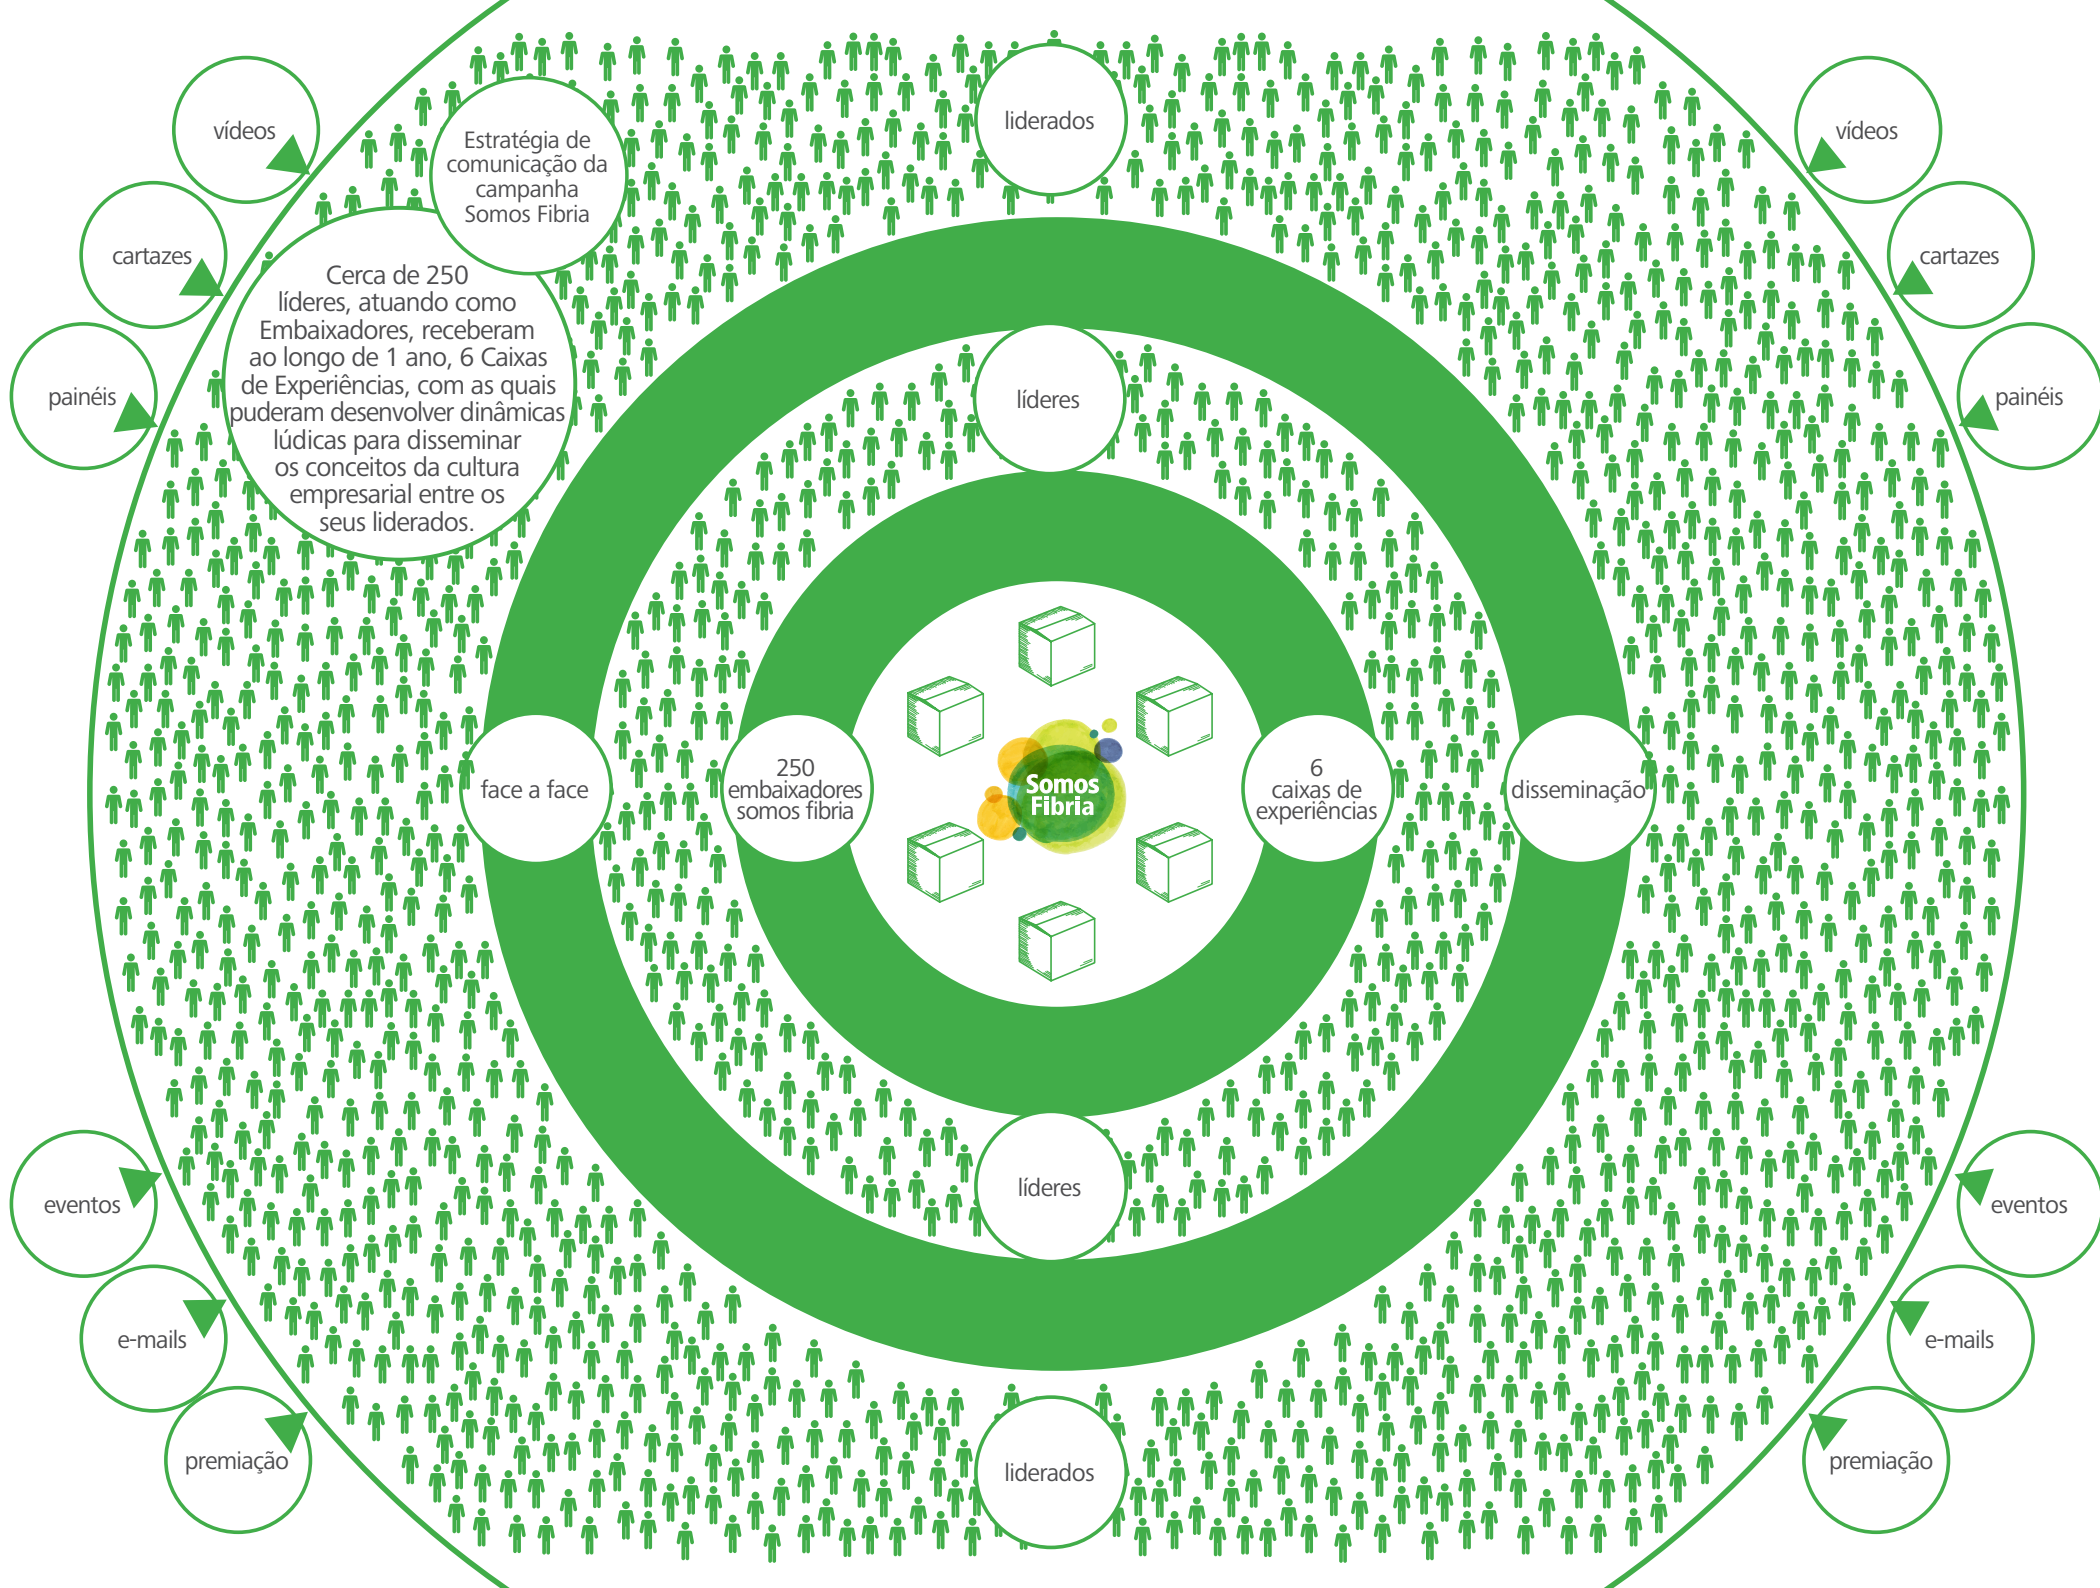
vídeos

cartazes

painéis

Estratégia de comunicação da campanha Somos Fibria

Cerca de 250 líderes, atuando como Embaixadores, receberam ao longo de 1 ano, 6 Caixas de Experiências, com as quais puderam desenvolver dinâmicas lúdicas para disseminar os conceitos da cultura empresarial entre os seus liderados.

liderados

vídeos

cartazes

painéis

líderes

face a face

250 embaixadores somos fibria

Somos Fibria

6 caixas de experiências

disseminação

líderes

eventos

e-mails

premiação

liderados

eventos

e-mails

premiação